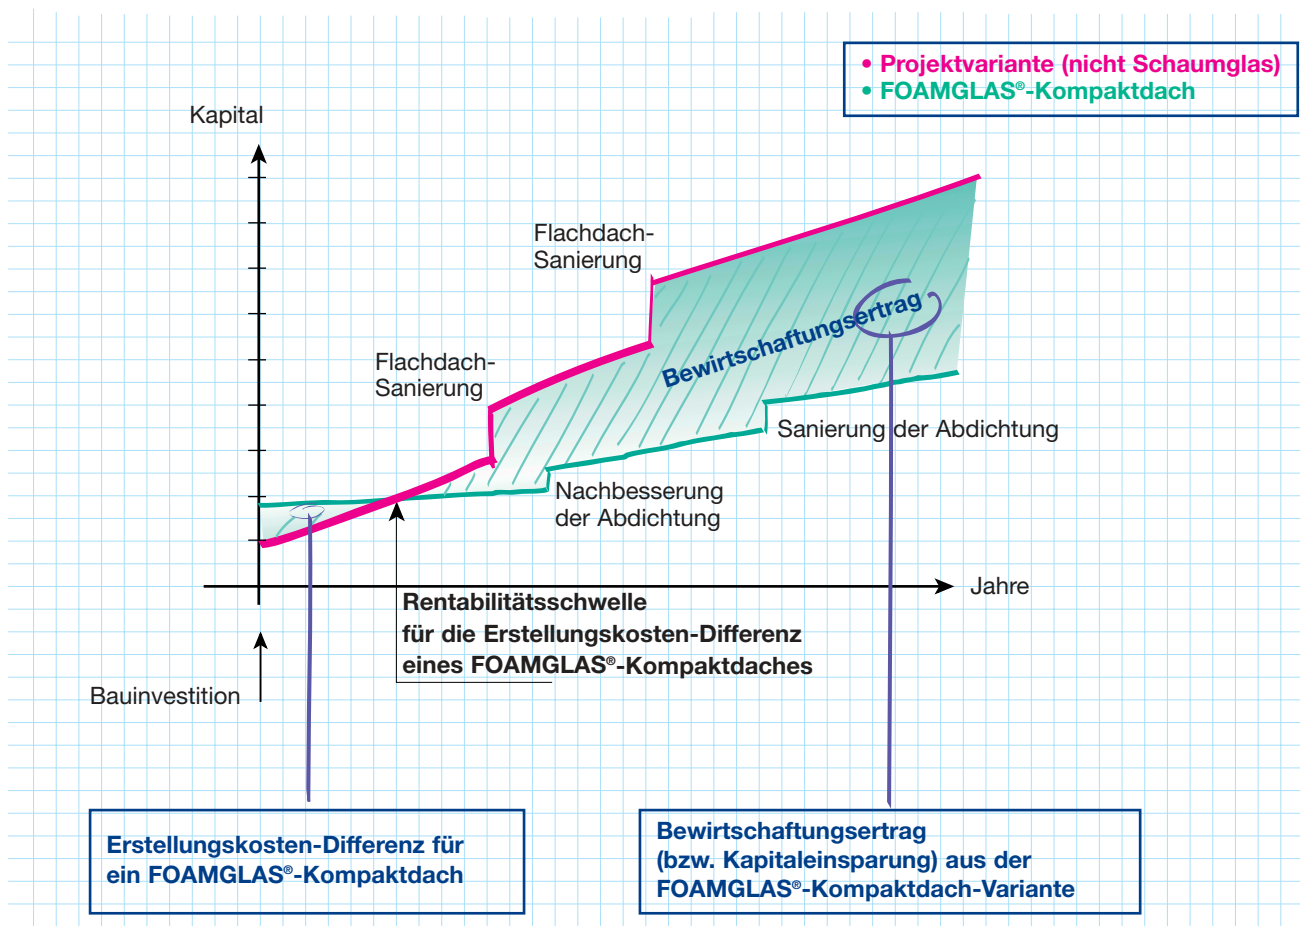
• Projektvariante (nicht Schaumglas)
• FOAMGLAS®-Kompaktdach

Kapital

Flachdach-Sanierung

Flachdach-Sanierung

Bewirtschaftungsertrag

Sanierung der Abdichtung

Nachbesserung der Abdichtung

Jahre

Rentabilitätsschwelle für die Erstellungskosten-Differenz eines FOAMGLAS®-Kompaktdaches

Bauinvestition

Erstellungskosten-Differenz für ein FOAMGLAS®-Kompaktdach

Bewirtschaftungsertrag (bzw. Kapitaleinsparung) aus der FOAMGLAS®-Kompaktdach-Variante